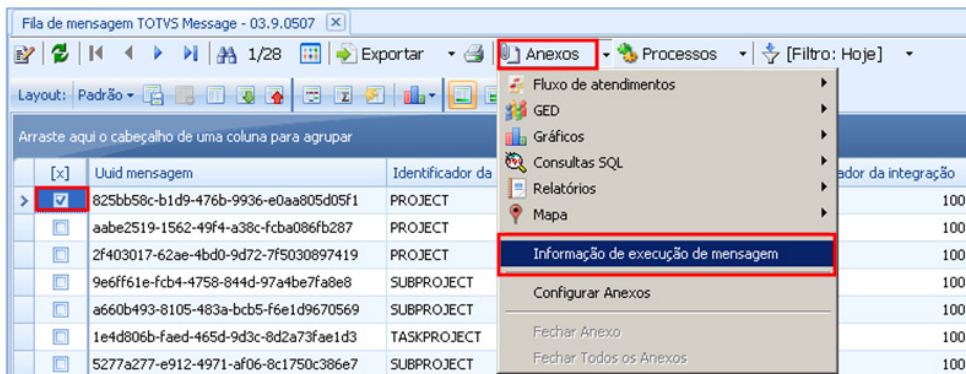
Fila de mensagem TOTVS Message - 03.9.0507

1/28 Exportar Anexos Processos [Filtro: Hoje]

Layout: Padrão

Arraste aqui o cabeçalho de uma coluna para agrupar

| [x] | Uuid mensagem | Identificador da | ador da integração |
|---|---|---|---|
| ☑ | 825bb58c-b1d9-476b-9936-e0aa805d05f1 | PROJECT | 100 |
| ☐ | aabe2519-1562-49f4-a38c-fcba086fb287 | PROJECT | 100 |
| ☐ | 2f403017-62ae-4bd0-9d72-7f5030897419 | PROJECT | 100 |
| ☐ | 9e6ff61e-fcb4-4758-844d-97a4be7fa8e8 | SUBPROJECT | 100 |
| ☐ | a660b493-8105-483a-bcb5-f6e1d9670569 | SUBPROJECT | 100 |
| ☐ | 1e4d806b-faed-465d-9d3c-8d2a73fae1d3 | TASKPROJECT | 100 |
| ☐ | 5277a277-e912-4971-af06-8c1750c386e7 | SUBPROJECT | 100 |

Fluxo de atendimentos
GED
Gráficos
Consultas SQL
Relatórios
Mapa
Informação de execução de mensagem
Configurar Anexos
Fechar Anexo
Fechar Todos os Anexos